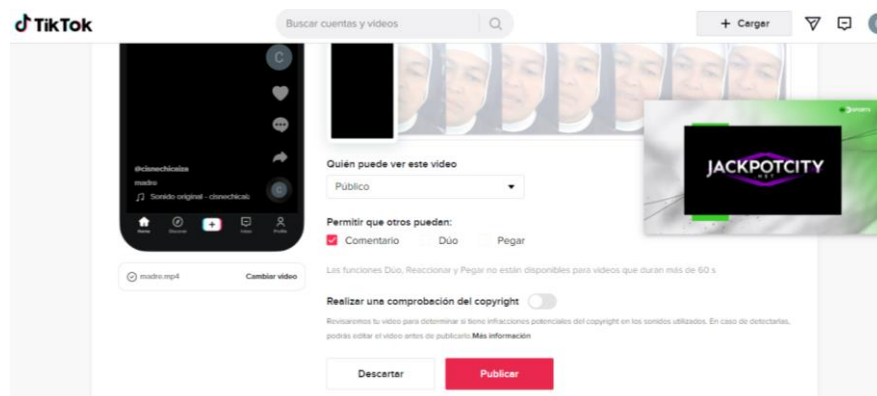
TikTok

Buscar cuentas y videos

+ Cargar

C

@cisnechicaizа

madre

Sonido original - cisnechicaiz

C

Inicio Descubrir Inbox Perfil

madre.mp4

Cambiar video

Quién puede ver este video

Público

Permitir que otros puedan:

Comentario Dúo Pegar

Las funciones Dúo, Reaccionar y Pegar no están disponibles para videos que duran más de 60 s

Realizar una comprobación del copyright

Revisaremos tu video para determinar si tiene infracciones potenciales del copyright en los sonidos utilizados. En caso de detectarlas, podrás editar el video antes de publicarlo. Más información

Descartar

Publicar

JACKPOTCITY
.NET